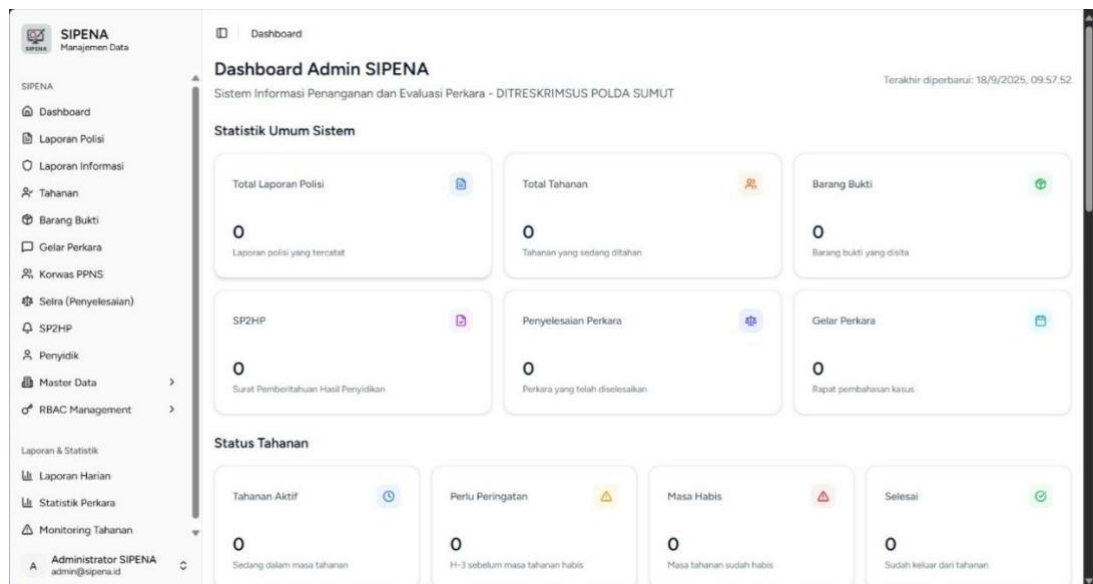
SIPENA
Manajemen Data
SIPENA

SIPENA
Dashboard
Laporan Polisi
Laporan Informasi
Tahanan
Barang Bukti
Gelar Perkara
Korwas PPNS
Selra (Penyelesaian)
SP2HP
Penyidik
Master Data
RBAC Management

Laporan & Statistik
Laporan Harian
Statistik Perkara
Monitoring Tahanan

A Administrator SIPENA
admin@sipena.id

Dashboard

Dashboard Admin SIPENA
Sistem Informasi Penanganan dan Evaluasi Perkara - DITRESKRIMSUS POLDA SUMUT
Terakhir diperbarui: 18/9/2025, 09.57.52

Statistik Umum Sistem

Total Laporan Polisi
0
Laporan polisi yang tercatat

Total Tahanan
0
Tahanan yang sedang ditahan

Barang Bukti
0
Barang bukti yang disita

SP2HP
0
Surat Pemberitahuan Hasil Penyidikan

Penyelesaian Perkara
0
Perkara yang telah diselesaikan

Gelar Perkara
0
Rapat pembahasan kasus

Status Tahanan

Tahanan Aktif
0
Sedang dalam masa tahanan

Perlu Peringatan
0
H-3 sebelum masa tahanan habis

Masa Habis
0
Masa tahanan sudah habis

Selesai
0
Sudah keluar dari tahanan